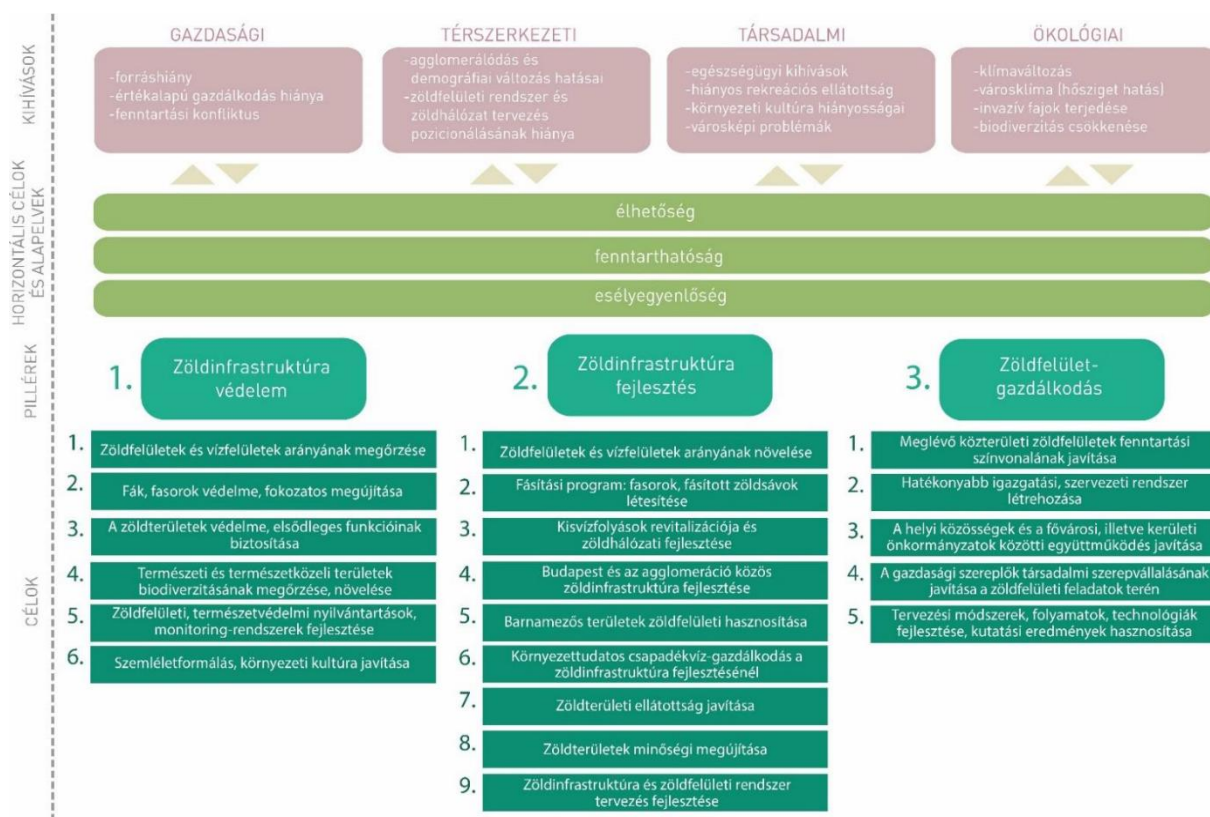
KIHÍVÁSOK

GAZDASÁGI

-forráshiány
-értékalapú gazdálkodás hiánya
-fenntartási konfliktus

TÉRSZERKEZETI

-agglomerálódás és demográfiai változás hatásai
-zöldfelületi rendszer és zöldhálózat tervezés pozicionálásának hiánya

TÁRSADALMI

-egészségügyi kihívások
-hiányos rekreációs ellátottság
-környezeti kultúra hiányosságai
-városképi problémák

ÖKOLÓGIAI

-klímaváltozás
-városklíma (hősziget hatás)
-invazív fajok terjedése
-biodiverzitás csökkenése

HORIZONTÁLIS CÉLOK ÉS ALAPELVEK

élhetőség

fenntarthatóság

esélyegyenlőség

PILLÉREK

1. Zöldinfrastruktúra védelem

2. Zöldinfrastruktúra fejlesztés

3. Zöldfelület-gazdálkodás

CÉLOK

1. Zöldfelületek és vízfelületek arányának megőrzése
2. Fák, fasorok védelme, fokozatos megújítása
3. A zöldterületek védelme, elsődleges funkcióinak biztosítása
4. Természeti és természetközeli területek biodiverzitásának megőrzése, növelése
5. Zöldfelületi, természetvédelmi nyilvántartások, monitoring-rendszerek fejlesztése
6. Szemléletformálás, környezeti kultúra javítása

1. Zöldfelületek és vízfelületek arányának növelése
2. Fásítási program: fasorok, fásított zöldsávok létesítése
3. Kisvízfolyások revitalizációja és zöldhálózati fejlesztése
4. Budapest és az agglomeráció közös zöldinfrastruktúra fejlesztése
5. Barnamezős területek zöldfelületi hasznosítása
6. Környezettudatos csapadékvíz-gazdálkodás a zöldinfrastruktúra fejlesztésénél
7. Zöldterületi ellátottság javítása
8. Zöldterületek minőségi megújítása
9. Zöldinfrastruktúra és zöldfelületi rendszer tervezés fejlesztése

1. Meglévő közterületi zöldfelületek fenntartási színvonalának javítása
2. Hatékonyabb igazgatási, szervezeti rendszer létrehozása
3. A helyi közösségek és a fővárosi, illetve kerületi önkormányzatok közötti együttműködés javítása
4. A gazdasági szereplők társadalmi szerepvállalásának javítása a zöldfelületi feladatok terén
5. Tervezési módszerek, folyamatok, technológiák fejlesztése, kutatási eredmények hasznosítása